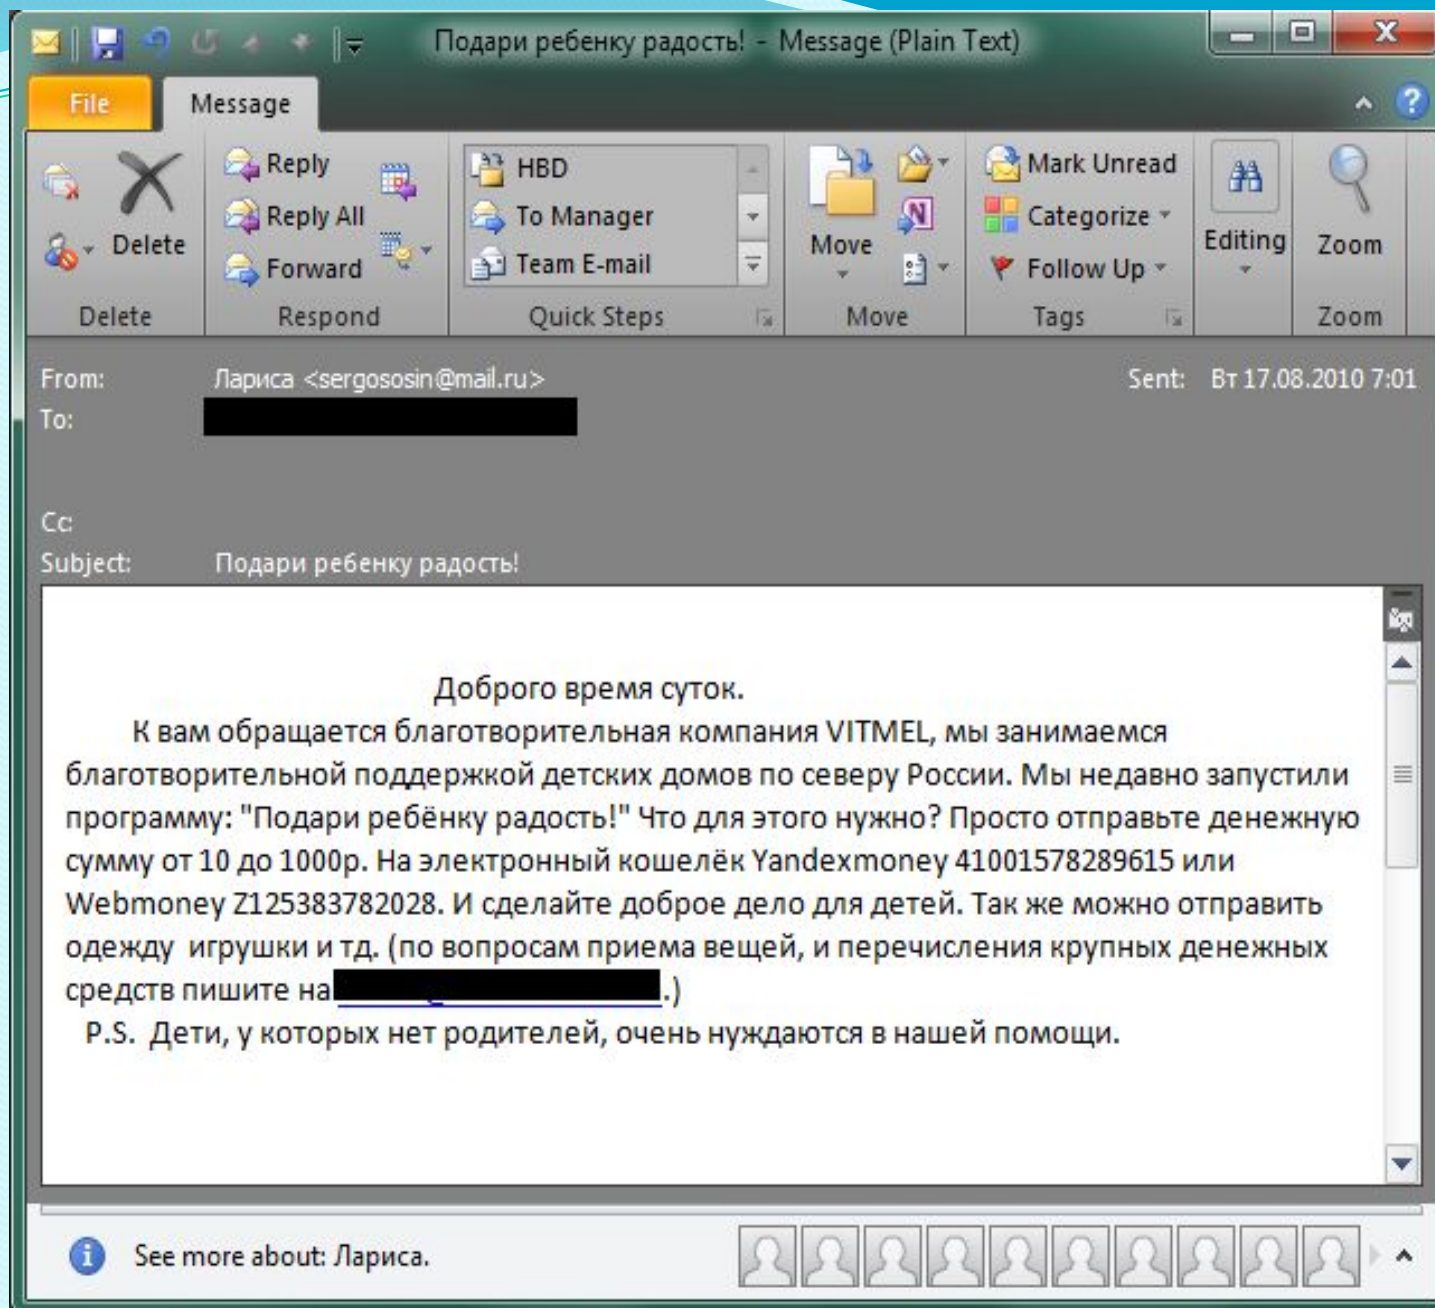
Подари ребенку радость! - Message (Plain Text)

File
Message

Delete
Delete

Reply
Reply All
Forward
Respond

HBD
To Manager
Team E-mail
Quick Steps

Move
Move

Mark Unread
Categorize
Follow Up
Tags

Editing

Zoom
Zoom

From: Лариса <sergososin@mail.ru>
Sent: Вт 17.08.2010 7:01
To:

Cc:
Subject: Подари ребенку радость!

Доброго время суток.

К вам обращается благотворительная компания VITMEL, мы занимаемся благотворительной поддержкой детских домов по северу России. Мы недавно запустили программу: "Подари ребёнку радость!" Что для этого нужно? Просто отправьте денежную сумму от 10 до 1000р. На электронный кошелёк Yandexmoney 41001578289615 или Webmoney Z125383782028. И сделайте доброе дело для детей. Так же можно отправить одежду игрушки и тд. (по вопросам приема вещей, и перечисления крупных денежных средств пишите на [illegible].)

P.S. Дети, у которых нет родителей, очень нуждаются в нашей помощи.

See more about: Лариса.